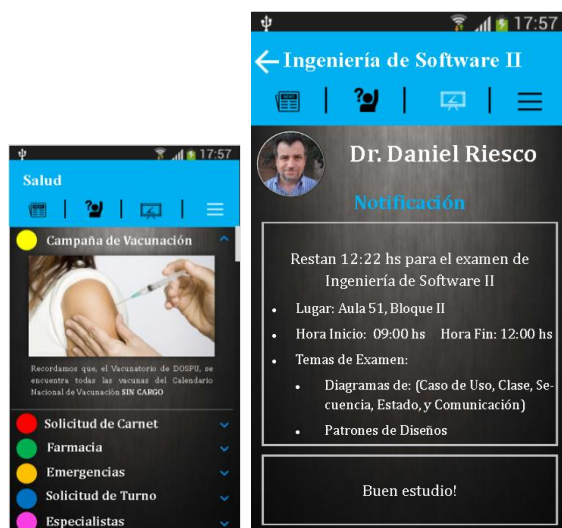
17:57
Salud
Campaña de Vacunación
Recordamos que, el Vacunatorio de DOSPU, se encuentra todas las vacunas del Calendario Nacional de Vacunación SIN CARGO
Solicitud de Carnet
Farmacia
Emergencias
Solicitud de Turno
Especialistas

17:57
Ingeniería de Software II
Dr. Daniel Riesco
Notificación
Restan 12:22 hs para el examen de Ingeniería de Software II
• Lugar: Aula 51, Bloque II
• Hora Inicio: 09:00 hs Hora Fin: 12:00 hs
• Temas de Examen:
• Diagramas de: (Caso de Uso, Clase, Secuencia, Estado, y Comunicación)
• Patrones de Diseños
Buen estudio!